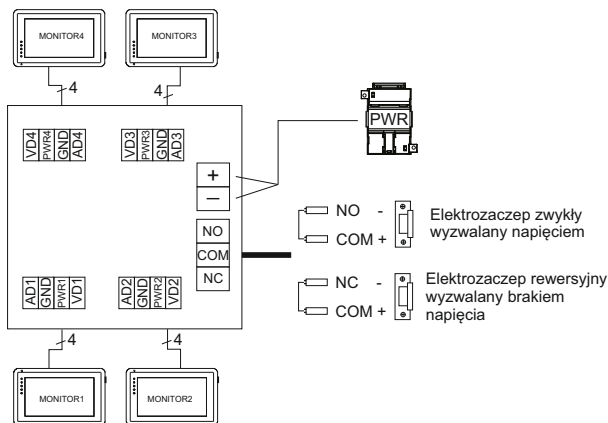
MONITOR4

MONITOR3

4

4

VD4 PWR4 GND AD4

VD3 PWR3 GND AD3

PWR

+

—

NO

COM

NC

NO -

COM +

Elektrozaczep zwykły wyzwalany napięciem

NC -

COM +

Elektrozaczep rewersyjny wyzwalany brakiem napięcia

AD1 GND PWR1 VD1

AD2 GND PWR2 VD2

4

4

MONITOR1

MONITOR2